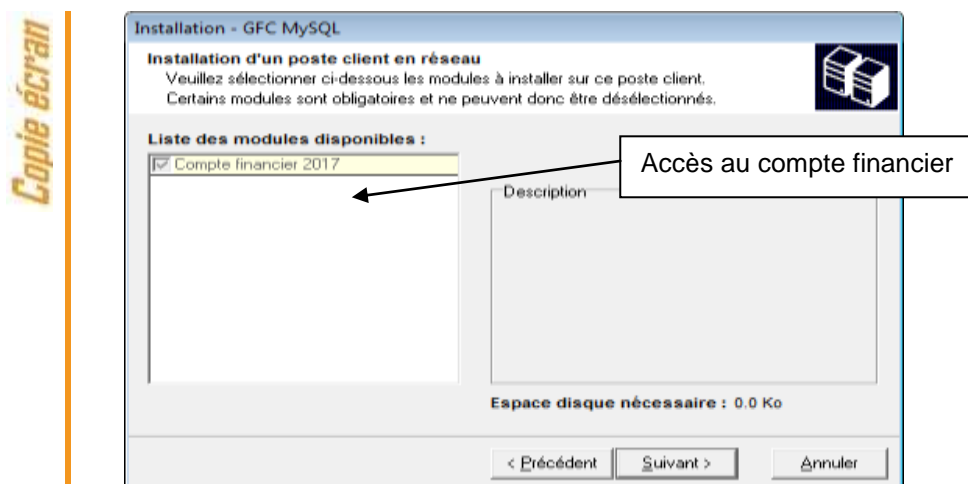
Copie écran

Installation - GFC MySQL

Installation d'un poste client en réseau

Veuillez sélectionner ci-dessous les modules à installer sur ce poste client.
Certains modules sont obligatoires et ne peuvent donc être désélectionnés.

Liste des modules disponibles :

Compte financier 2017

Accès au compte financier

Description

Espace disque nécessaire : 0.0 Ko

< Précédent

Suivant >

Annuler